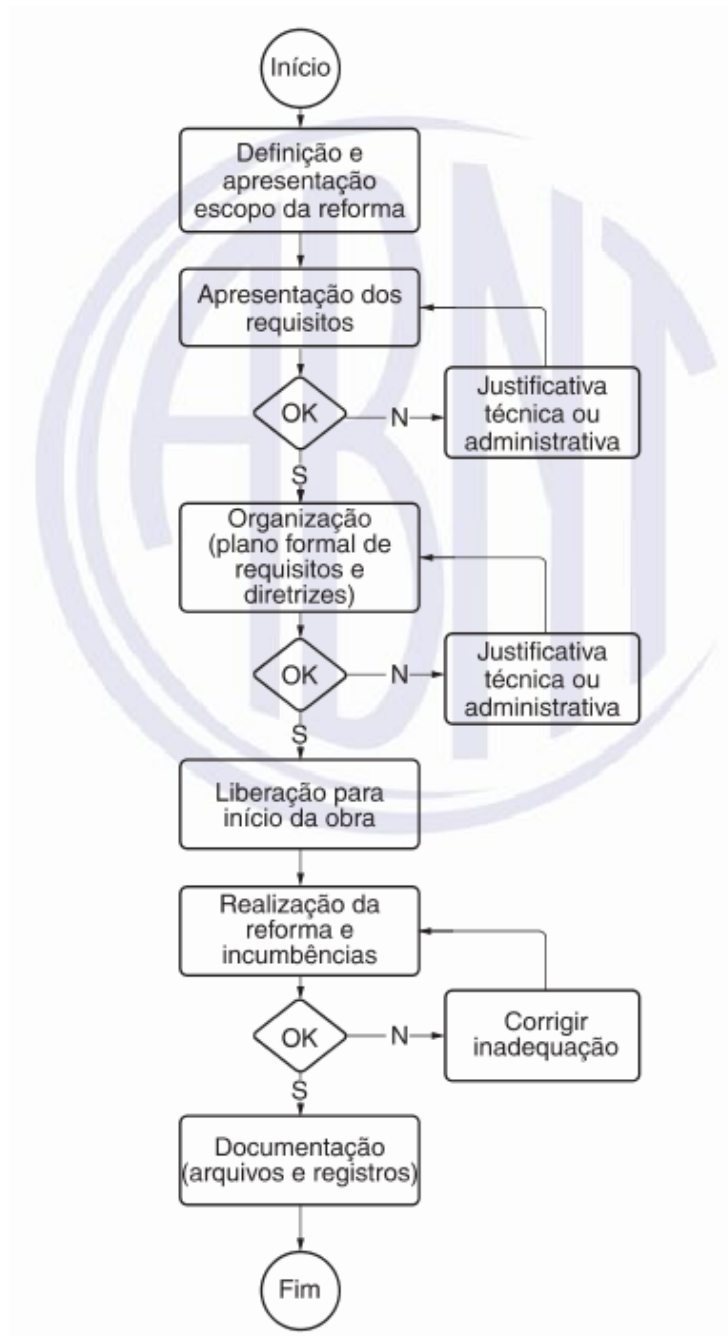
Início

Definição e apresentação escopo da reforma

Apresentação dos requisitos

OK

N

Justificativa técnica ou administrativa

S

Organização (plano formal de requisitos e diretrizes)

OK

N

Justificativa técnica ou administrativa

S

Liberação para início da obra

Realização da reforma e incumbências

OK

N

Corrigir inadequação

S

Documentação (arquivos e registros)

Fim